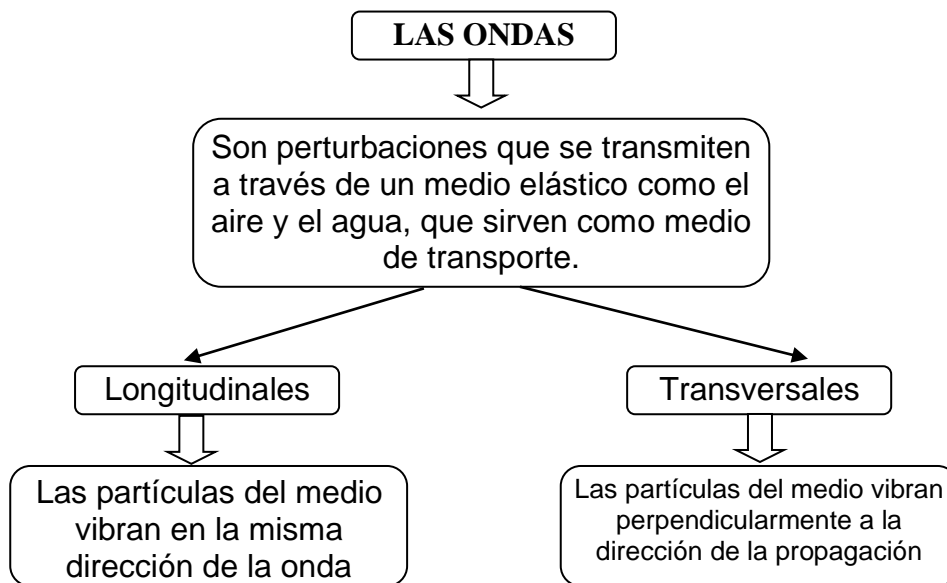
LAS ONDAS

Son perturbaciones que se transmiten a través de un medio elástico como el aire y el agua, que sirven como medio de transporte.

Longitudinales

Las partículas del medio vibran en la misma dirección de la onda

Transversales

Las partículas del medio vibran perpendicularmente a la dirección de la propagación